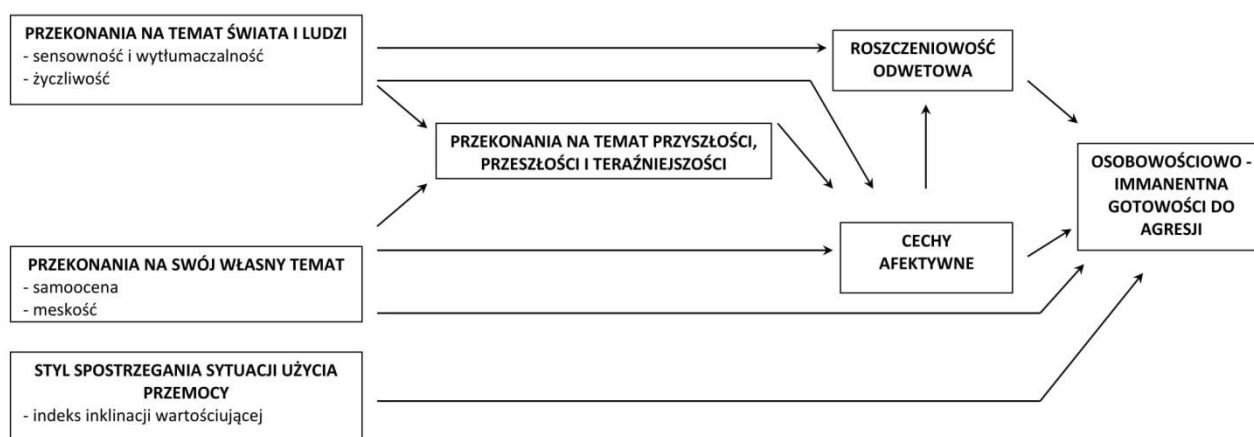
PRZEKONANIA NA TEMAT ŚWIATA I LUDZI
- sensowność i wytłumaczalność
- życzliwość

ROSZCZENIOWOŚĆ ODWETOWA

PRZEKONANIA NA TEMAT PRZYSZŁOŚCI, PRZESZŁOŚCI I TERAŹNIEJSZOŚCI

OSOBOWOŚCIOWO - IMMANENTNA GOTOWOŚCI DO AGRESJI

CECHY AFEKTYWNE

PRZEKONANIA NA SWÓJ WŁASNY TEMAT
- samoocena
- meskość

STYL SPOSTRZEGANIA SYTUACJI UŻYCIA PRZEMOCY
- indeks inklinacji wartościującej